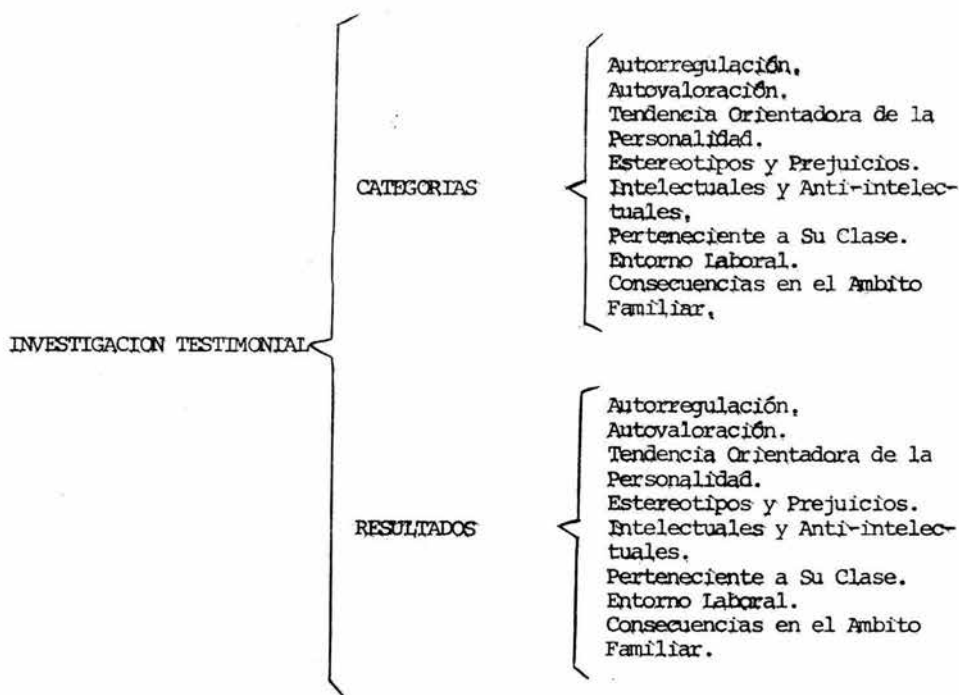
INVESTIGACION TESTIMONIAL

CATEGORIAS

Autorregulación.
Autovaloración.
Tendencia Orientadora de la Personalidad.
Estereotipos y Prejuicios.
Intelectuales y Anti-intelectuales.
Perteneciente a Su Clase.
Entorno Laboral.
Consecuencias en el Ambito Familiar.

RESULTADOS

Autorregulación.
Autovaloración.
Tendencia Orientadora de la Personalidad.
Estereotipos y Prejuicios.
Intelectuales y Anti-intelectuales.
Perteneciente a Su Clase.
Entorno Laboral.
Consecuencias en el Ambito Familiar.